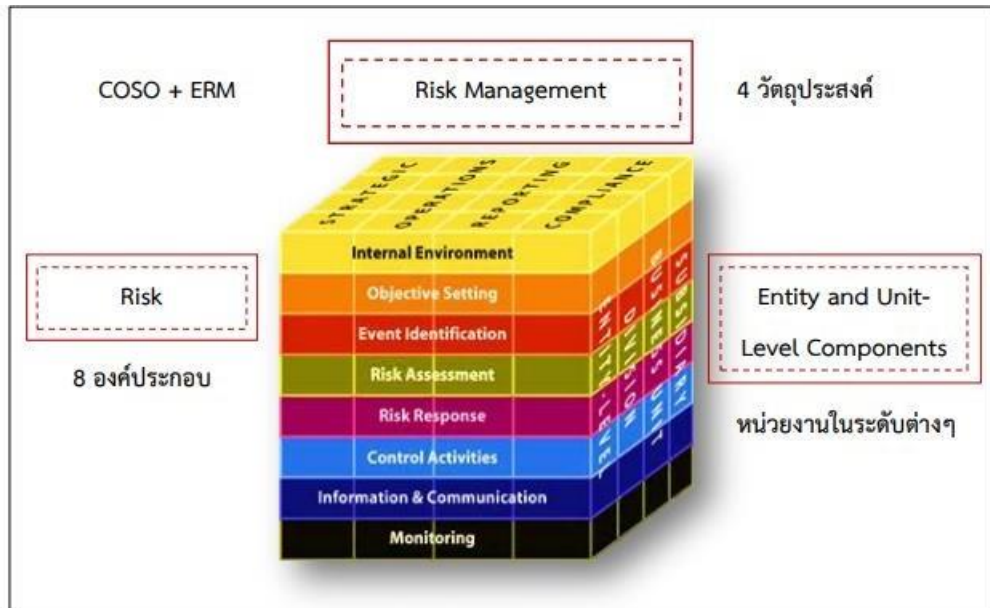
COSO + ERM

Risk Management

4 วัตถุประสงค์

STRATEGIC OPERATIONS REPORTING COMPLIANCE

Risk

8 องค์ประกอบ

Internal Environment
Objective Setting
Event Identification
Risk Assessment
Risk Response
Control Activities
Information & Communication
Monitoring

ENTITY-LEVEL DIVISION BUSINESS UNIT SUBSIDIARY

Entity and Unit-Level Components

หน่วยงานในระดับต่างๆ